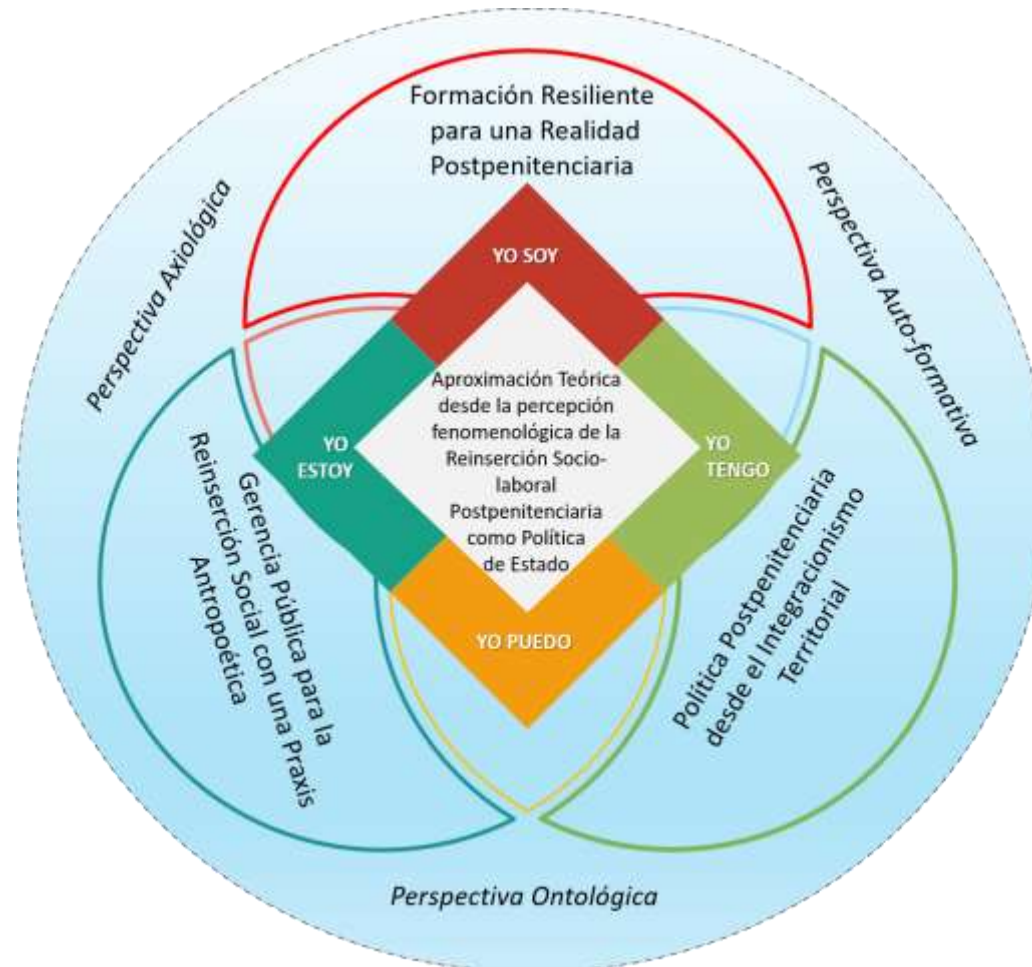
Formación Resiliente para una Realidad Postpenitenciaria

Perspectiva Axiológica

Perspectiva Auto-formativa

YO SOY

YO ESTOY

Aproximación Teórica desde la percepción fenomenológica de la Reinserción Socio-laboral Postpenitenciaria como Política de Estado

YO TENGO

YO PUEDO

Gerencia Pública para la Reinserción Social con una Praxis Antropoética

Política Postpenitenciaria desde el Integracionismo Territorial

Perspectiva Ontológica